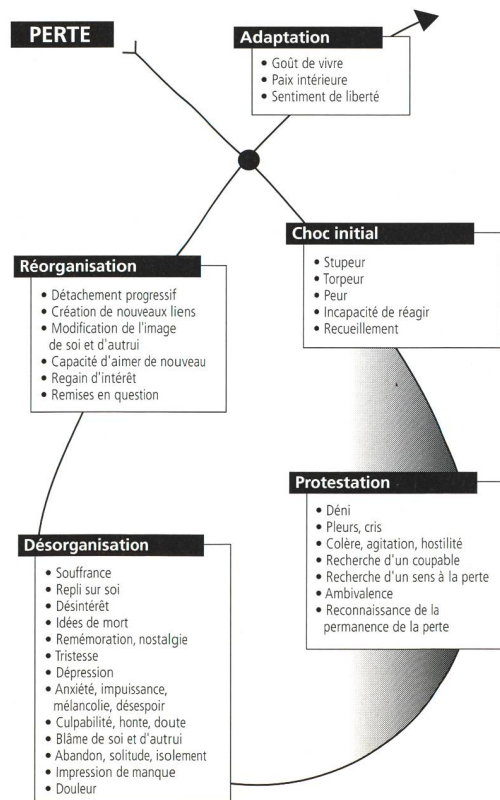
PERTE

Adaptation
- Goût de vivre
- Paix intérieure
- Sentiment de liberté

Choc initial
- Stupeur
- Torpeur
- Peur
- Incapacité de réagir
- Recueillement

Réorganisation
- Détachement progressif
- Création de nouveaux liens
- Modification de l'image de soi et d'autrui
- Capacité d'aimer de nouveau
- Regain d'intérêt
- Remises en question

Protestation
- Déni
- Pleurs, cris
- Colère, agitation, hostilité
- Recherche d'un coupable
- Recherche d'un sens à la perte
- Ambivalence
- Reconnaissance de la permanence de la perte

Désorganisation
- Souffrance
- Repli sur soi
- Désintérêt
- Idées de mort
- Remémoration, nostalgie
- Tristesse
- Dépression
- Anxiété, impuissance, mélancolie, désespoir
- Culpabilité, honte, doute
- Blâme de soi et d'autrui
- Abandon, solitude, isolement
- Impression de manque
- Douleur